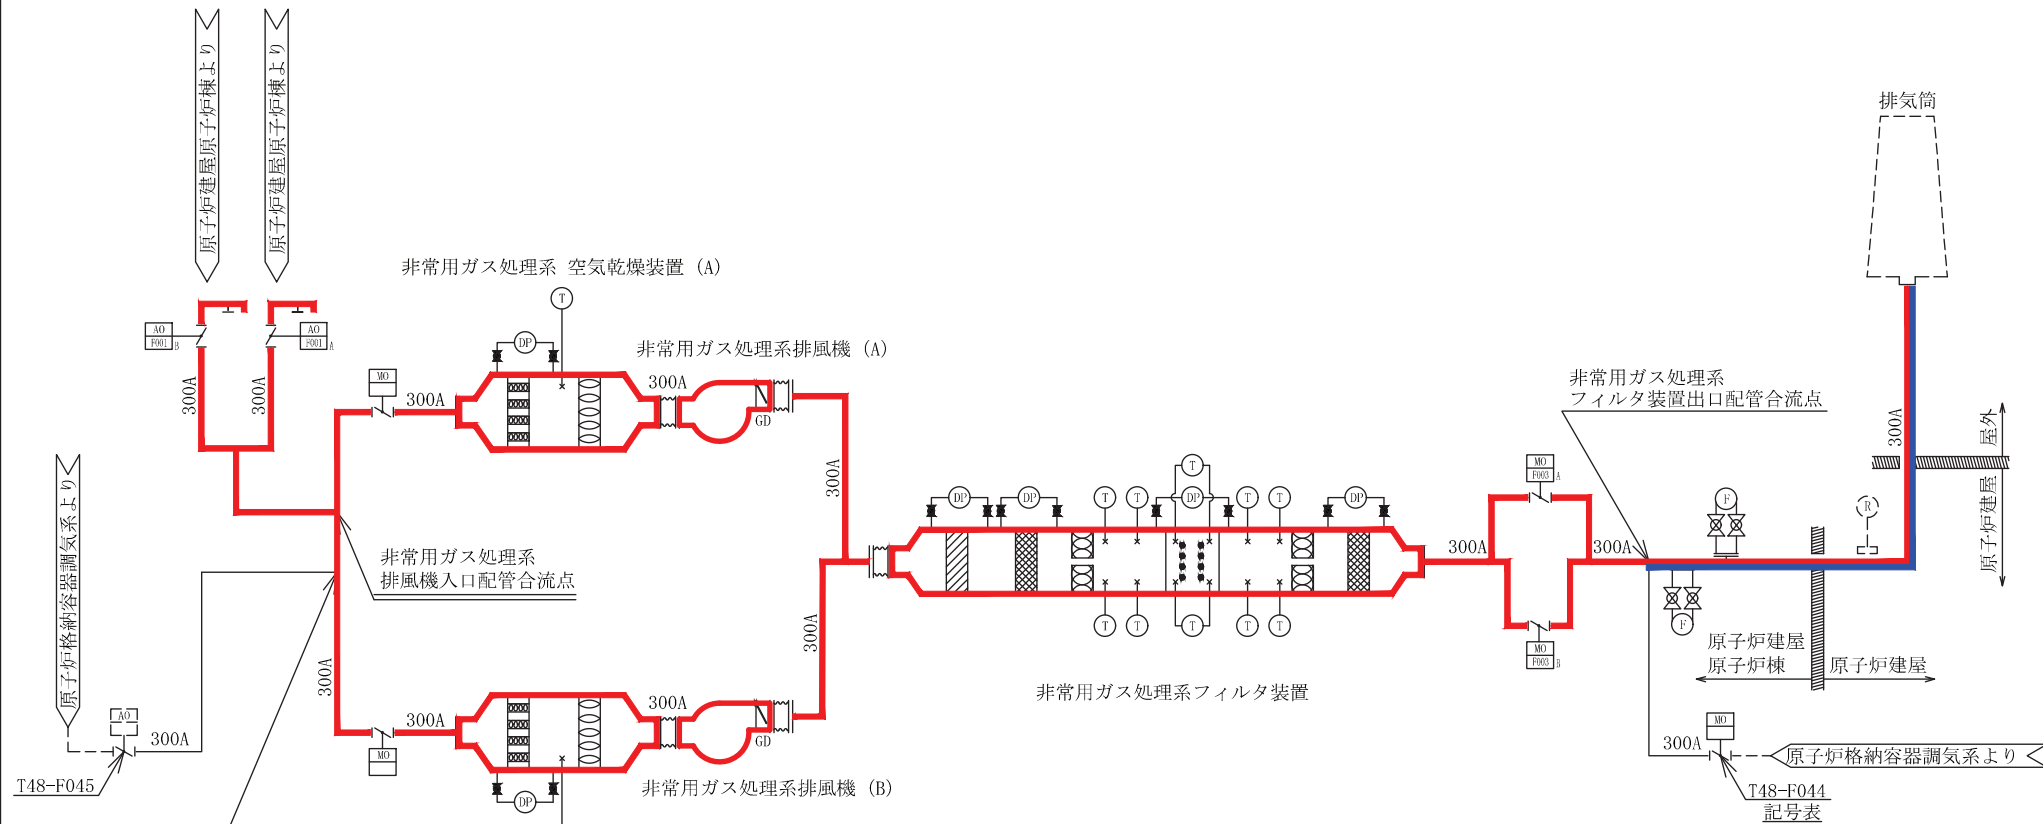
原子炉建屋原子炉棟より
原子炉建屋原子炉棟より

非常用ガス処理系 空気乾燥装置 (A)

T

DP

AO F001 B
AO F001 A

300A
300A

MO

300A

300A

非常用ガス処理系排風機 (A)

GD

300A

排気筒

非常用ガス処理系
フィルタ装置出口配管合流点

300A

屋外

原子炉建屋

原子炉格納容器調気系より

非常用ガス処理系
排風機入口配管合流点

DP DP T T T DP T T DP

MO F003 A

300A

300A

F

R

300A

300A

T T T T T

MO F003 B

F

原子炉建屋
原子炉棟

原子炉建屋

非常用ガス処理系フィルタ装置

AO

300A

300A

MO

300A

GD

MO

300A

原子炉格納容器調気系より

T48-F045

DP

非常用ガス処理系排風機 (B)

T48-F044
記号表